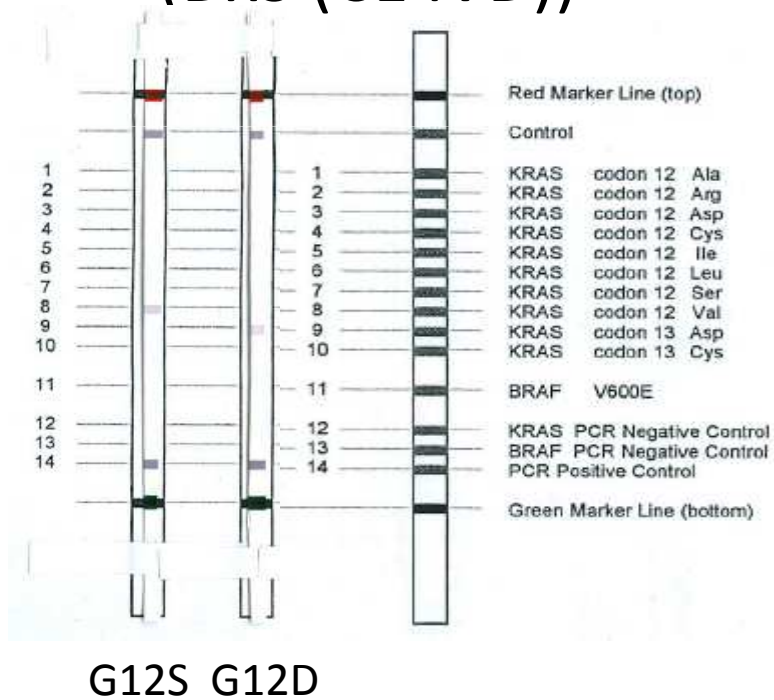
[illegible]

Red Marker Line (top)

Control

1 1 KRAS codon 12 Ala
2 2 KRAS codon 12 Arg
3 3 KRAS codon 12 Asp
4 4 KRAS codon 12 Cys
5 5 KRAS codon 12 Ile
6 6 KRAS codon 12 Leu
7 7 KRAS codon 12 Ser
8 8 KRAS codon 12 Val
9 9 KRAS codon 13 Asp
10 10 KRAS codon 13 Cys

11 11 BRAF V600E

12 12 KRAS PCR Negative Control
13 13 BRAF PCR Negative Control
14 14 PCR Positive Control

Green Marker Line (bottom)

G12S G12D